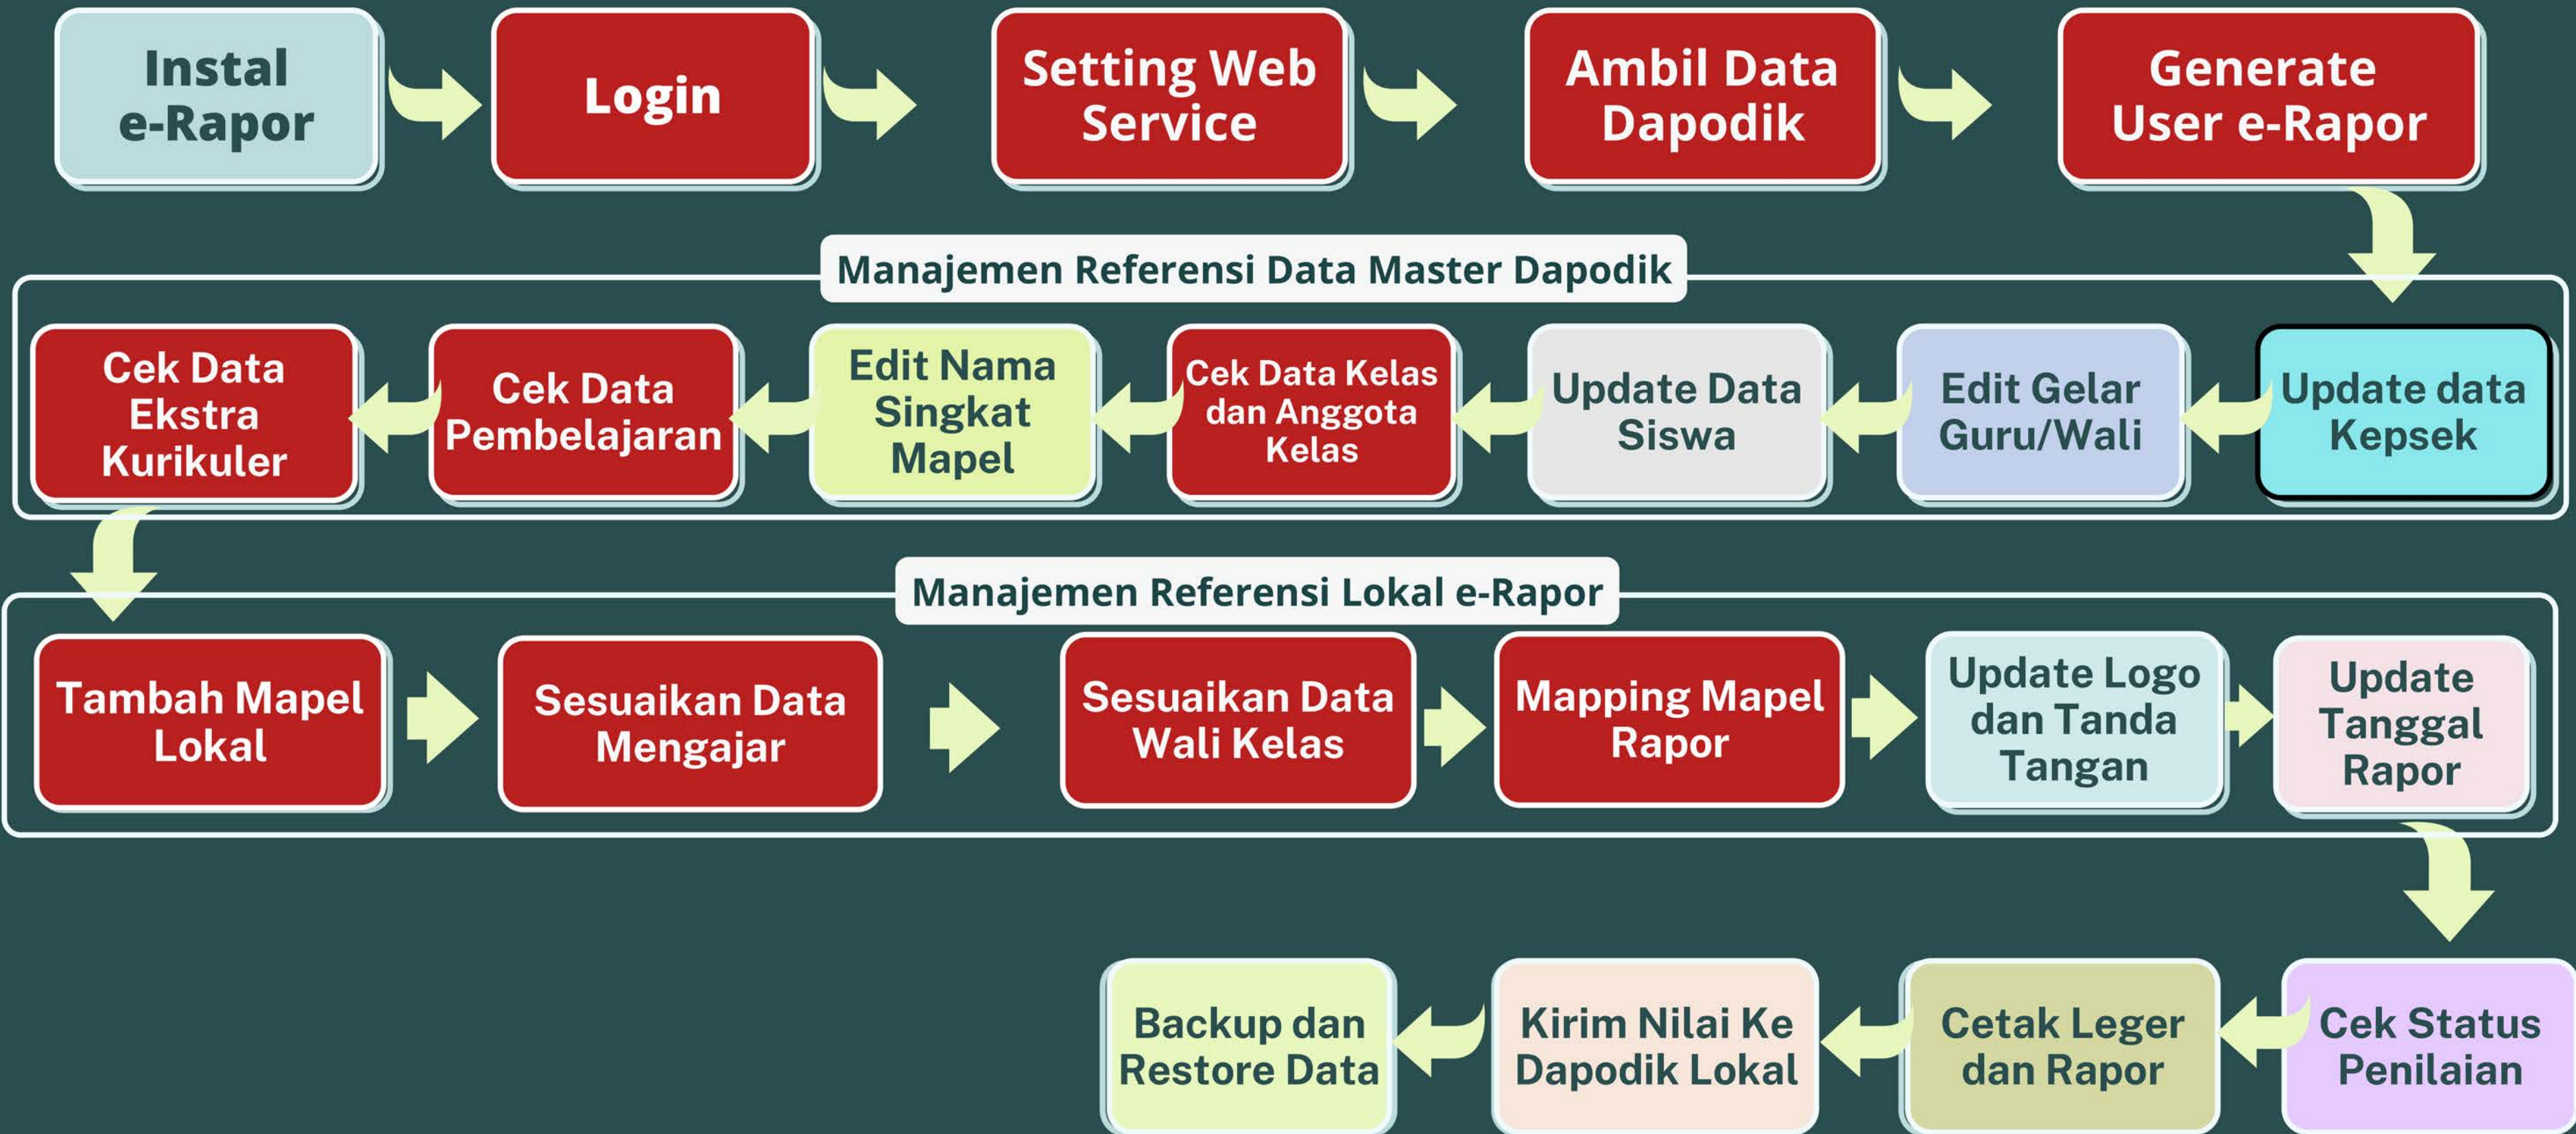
Instal e-Rapor

Login

Setting Web Service

Ambil Data Dapodik

Generate User e-Rapor

Manajemen Referensi Data Master Dapodik

Update data Kepsek

Edit Gelar Guru/Wali

Update Data Siswa

Cek Data Kelas dan Anggota Kelas

Edit Nama Singkat Mapel

Cek Data Pembelajaran

Cek Data Ekstra Kurikuler

Manajemen Referensi Lokal e-Rapor

Tambah Mapel Lokal

Sesuaikan Data Mengajar

Sesuaikan Data Wali Kelas

Mapping Mapel Rapor

Update Logo dan Tanda Tangan

Update Tanggal Rapor

Cek Status Penilaian

Cetak Leger dan Rapor

Kirim Nilai Ke Dapodik Lokal

Backup dan Restore Data